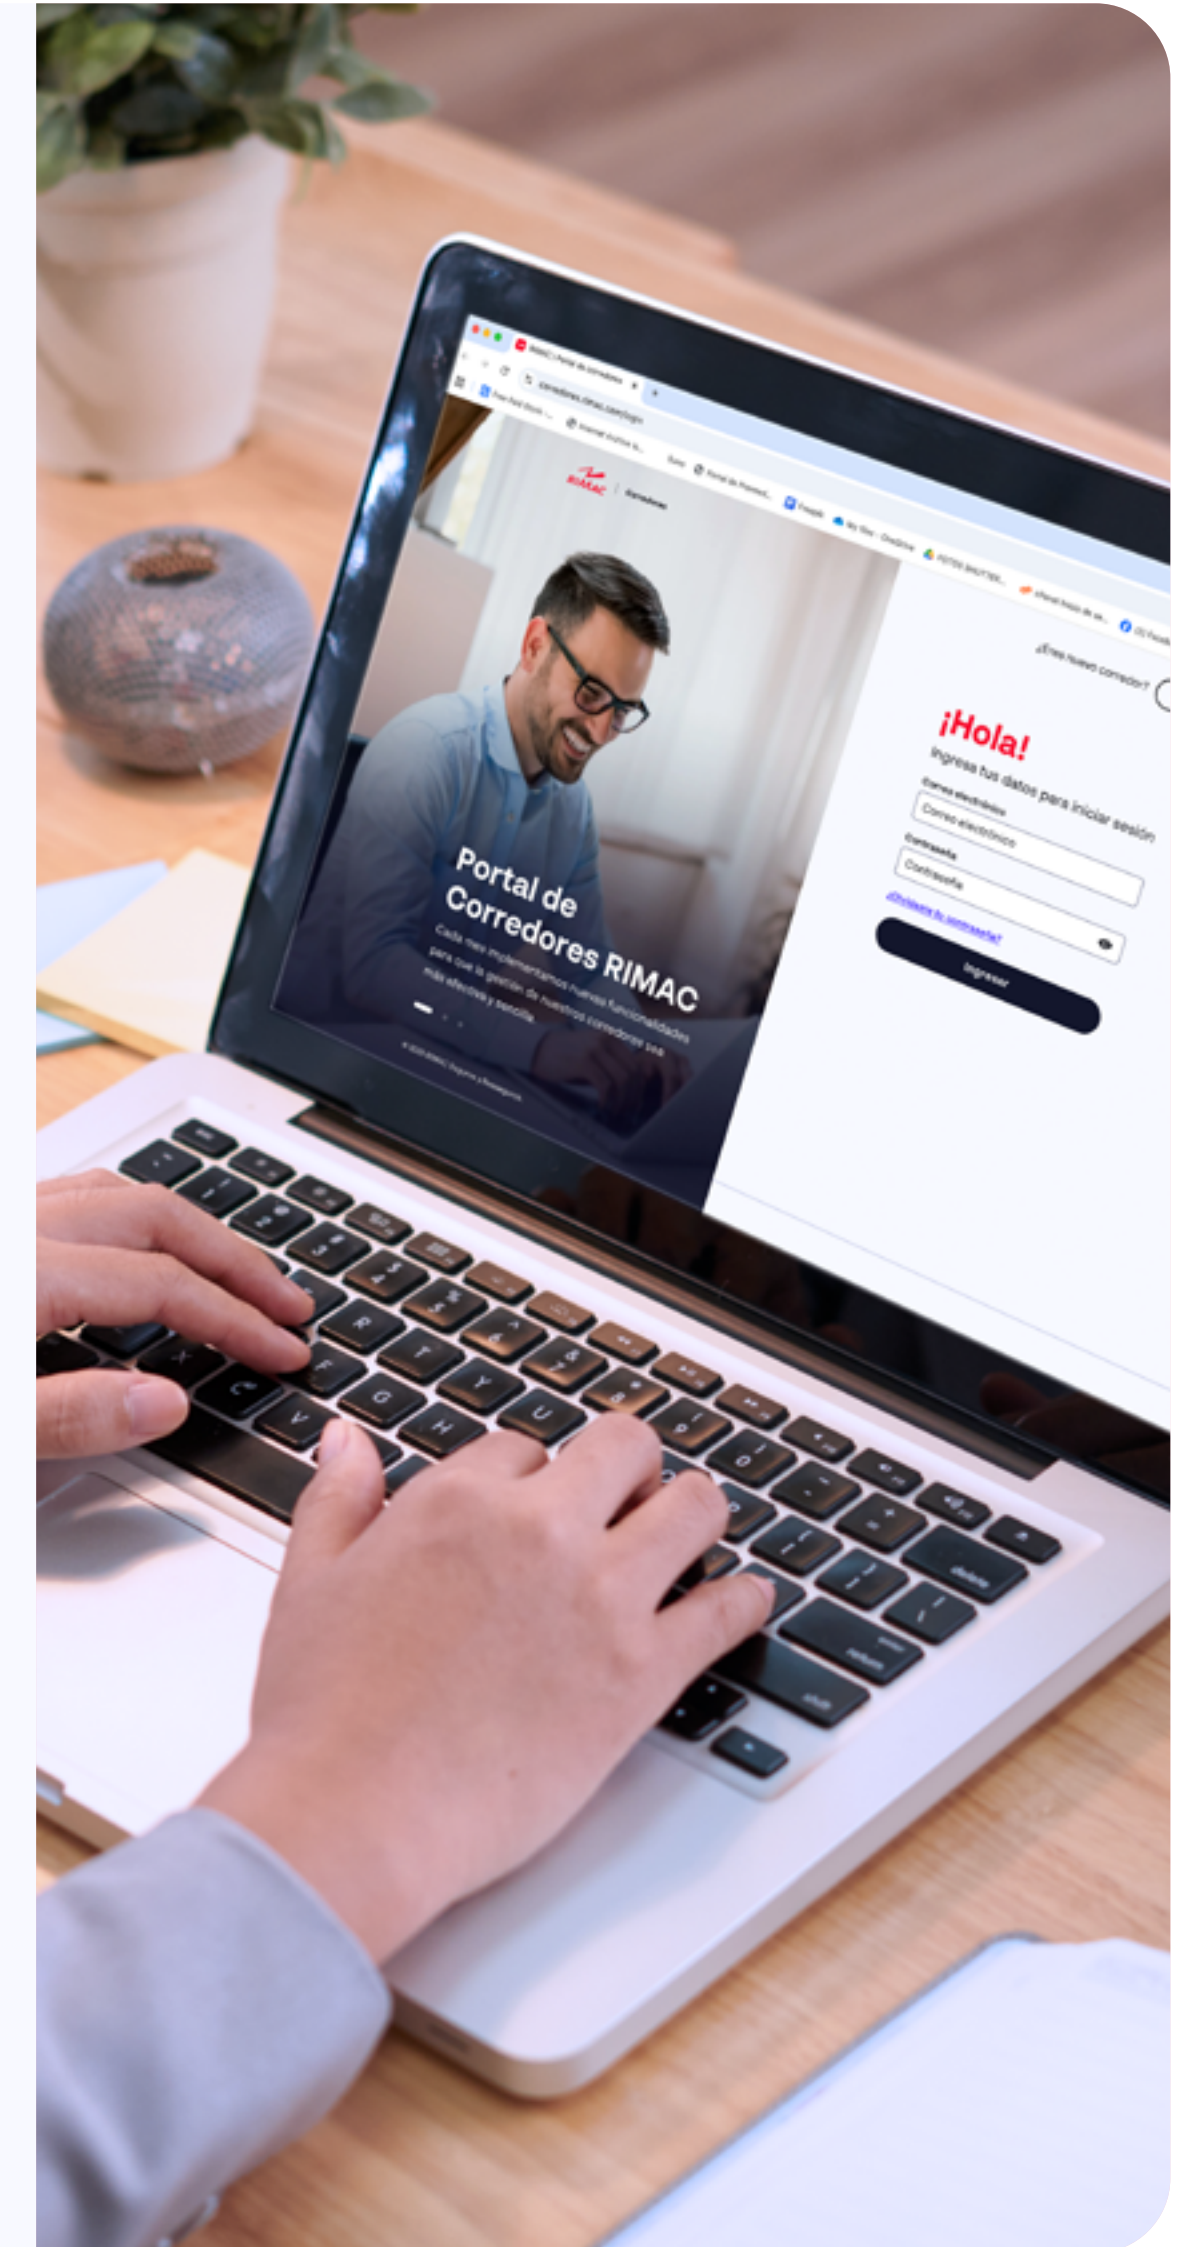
RIMAC | Portal de corredores

corredores.rimac.com/login

RIMAC | Corredores

Portal de Corredores RIMAC

Cada mes implementamos nuevas funcionalidades para que la gestión de nuestros corredores sea más efectiva y sencilla.

© 2025 RIMAC Seguros y Reaseguros

¿Eres nuevo corredor?

¡Hola!

Ingresa tus datos para iniciar sesión

Correo electrónico

Correo electrónico

Contraseña

Contraseña

¿Olvidaste tu contraseña?

Ingresar